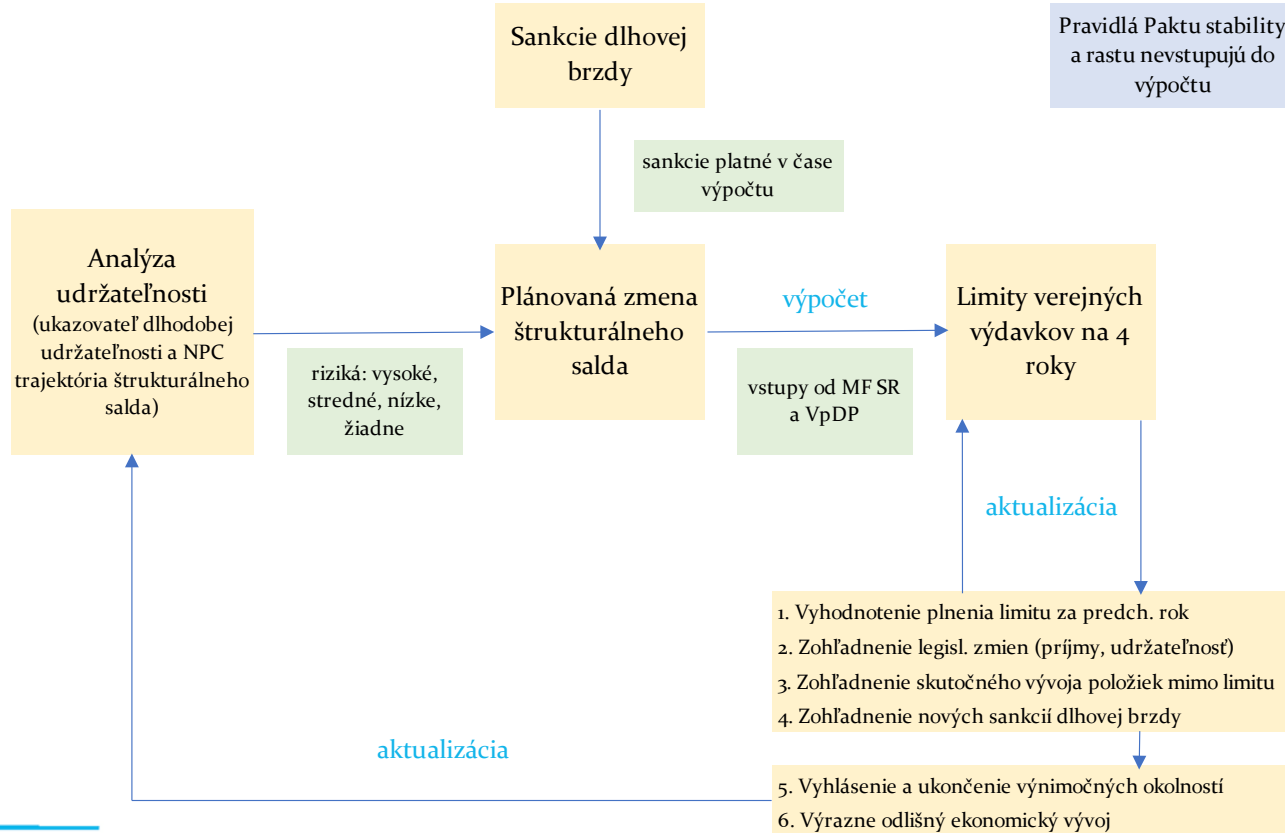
Sankcie dlhovej brzdy

Pravidlá Paktu stability a rastu nevstupujú do výpočtu

sankcie platné v čase výpočtu

Analýza udržateľnosti (ukazovateľ dlhodobej udržateľnosti a NPC trajektória štrukturálneho salda)

Plánovaná zmena štrukturálneho salda

výpočet

Limity verejných výdavkov na 4 roky

riziká: vysoké, stredné, nízke, žiadne

vstupy od MF SR a VpDP

aktualizácia

1. Vyhodnotenie plnenia limitu za predch. rok
2. Zohľadnenie legisl. zmien (príjmy, udržateľnosť)
3. Zohľadnenie skutočného vývoja položiek mimo limitu
4. Zohľadnenie nových sankcií dlhovej brzdy

aktualizácia

5. Vyhlásenie a ukončenie výnimočných okolností
6. Výrazne odlišný ekonomický vývoj